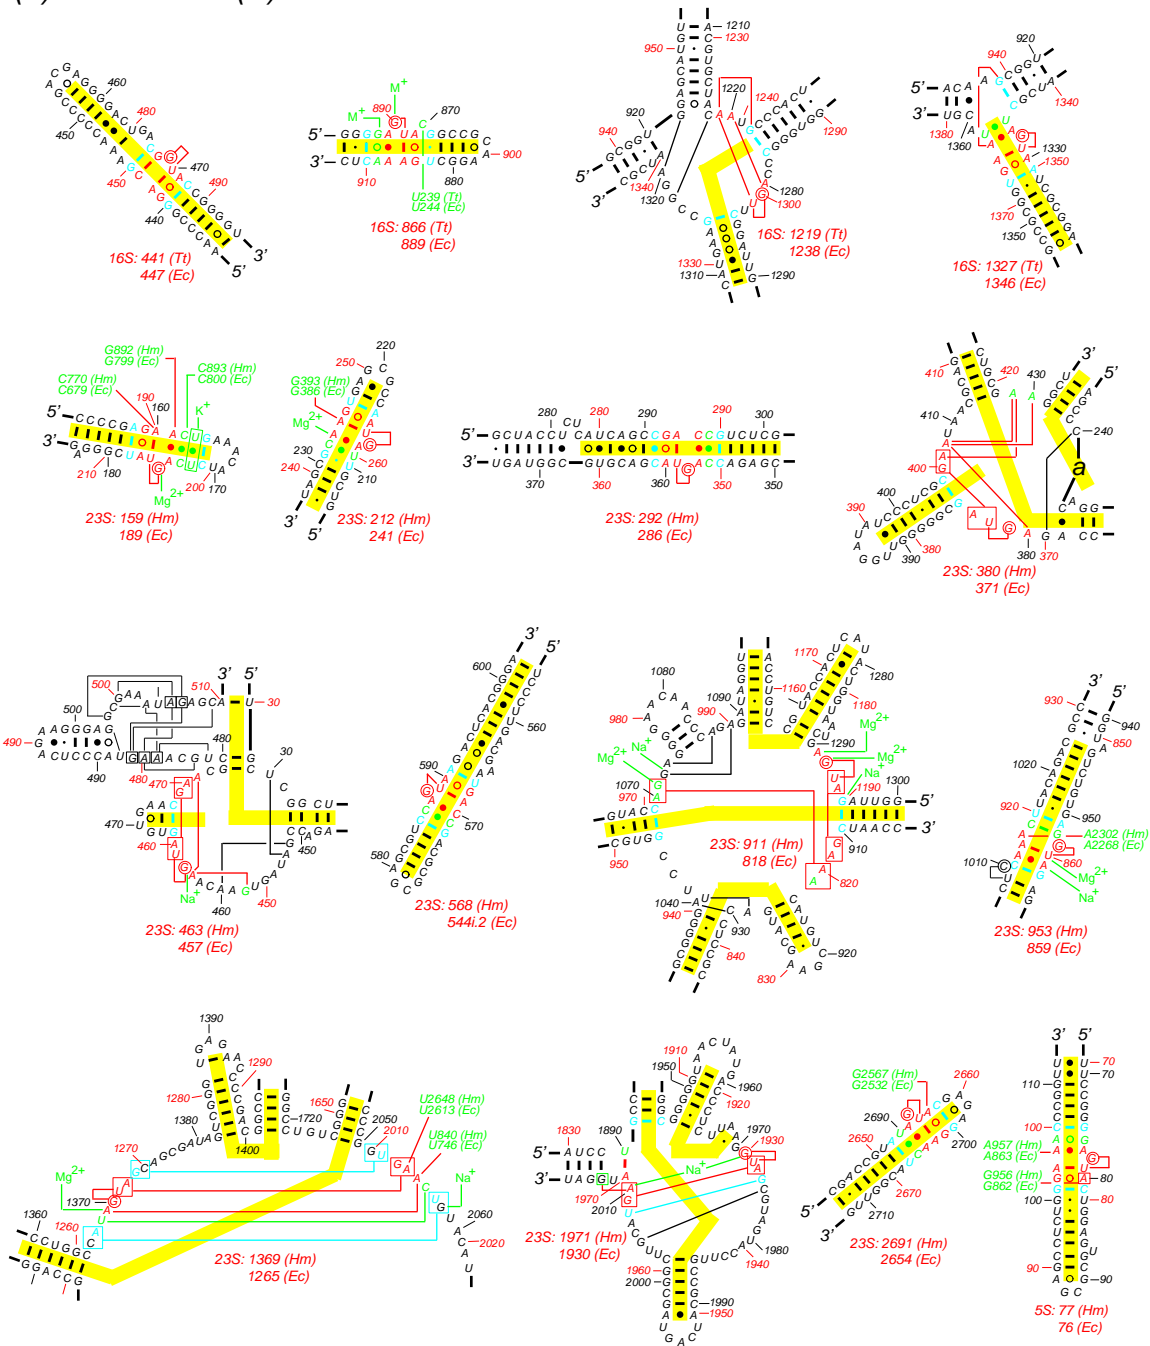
16S: 441 (Tt)
447 (Ec)

16S: 866 (Tt)
889 (Ec)

16S: 1219 (Tt)
1238 (Ec)

16S: 1327 (Tt)
1346 (Ec)

23S: 159 (Hm)
189 (Ec)

23S: 212 (Hm)
241 (Ec)

23S: 292 (Hm)
286 (Ec)

23S: 380 (Hm)
371 (Ec)

23S: 463 (Hm)
457 (Ec)

23S: 568 (Hm)
544i.2 (Ec)

23S: 911 (Hm)
818 (Ec)

23S: 953 (Hm)
859 (Ec)

23S: 1369 (Hm)
1265 (Ec)

23S: 1971 (Hm)
1930 (Ec)

23S: 2691 (Hm)
2654 (Ec)

5S: 77 (Hm)
76 (Ec)